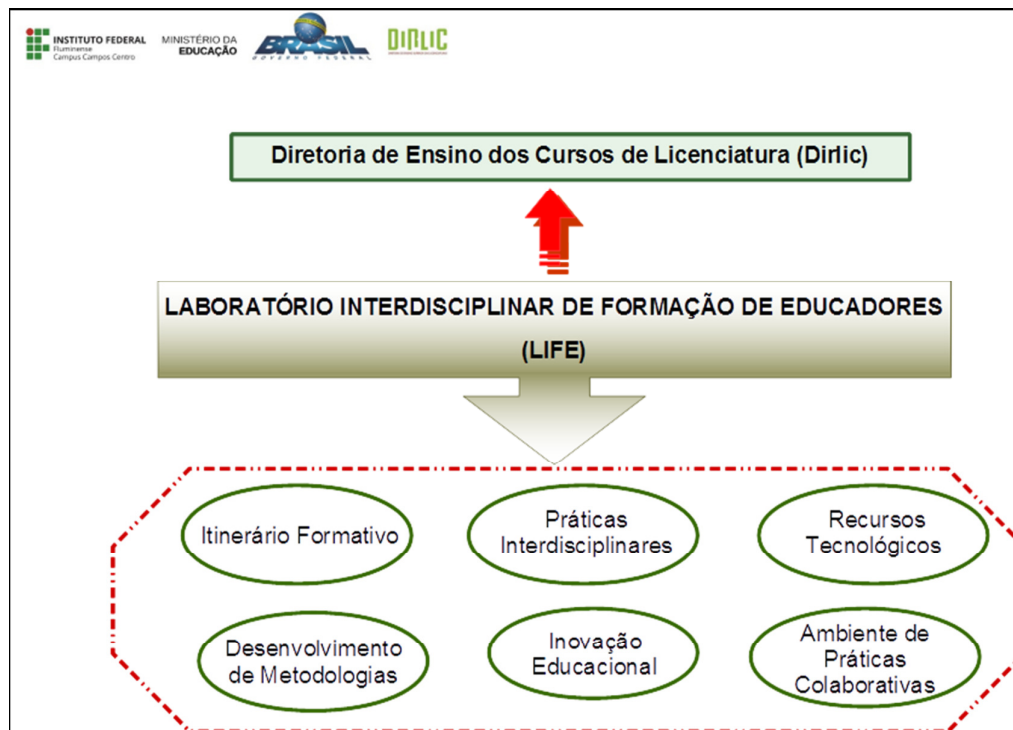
INSTITUTO FEDERAL
Fluminense
Campus Campos Centro

MINISTÉRIO DA EDUCAÇÃO

BRASIL
GOVERNO FEDERAL

DIRLIC

Diretoria de Ensino dos Cursos de Licenciatura (Dirlic)

LABORATÓRIO INTERDISCIPLINAR DE FORMAÇÃO DE EDUCADORES (LIFE)

Itinerário Formativo

Práticas Interdisciplinares

Recursos Tecnológicos

Desenvolvimento de Metodologias

Inovação Educacional

Ambiente de Práticas Colaborativas